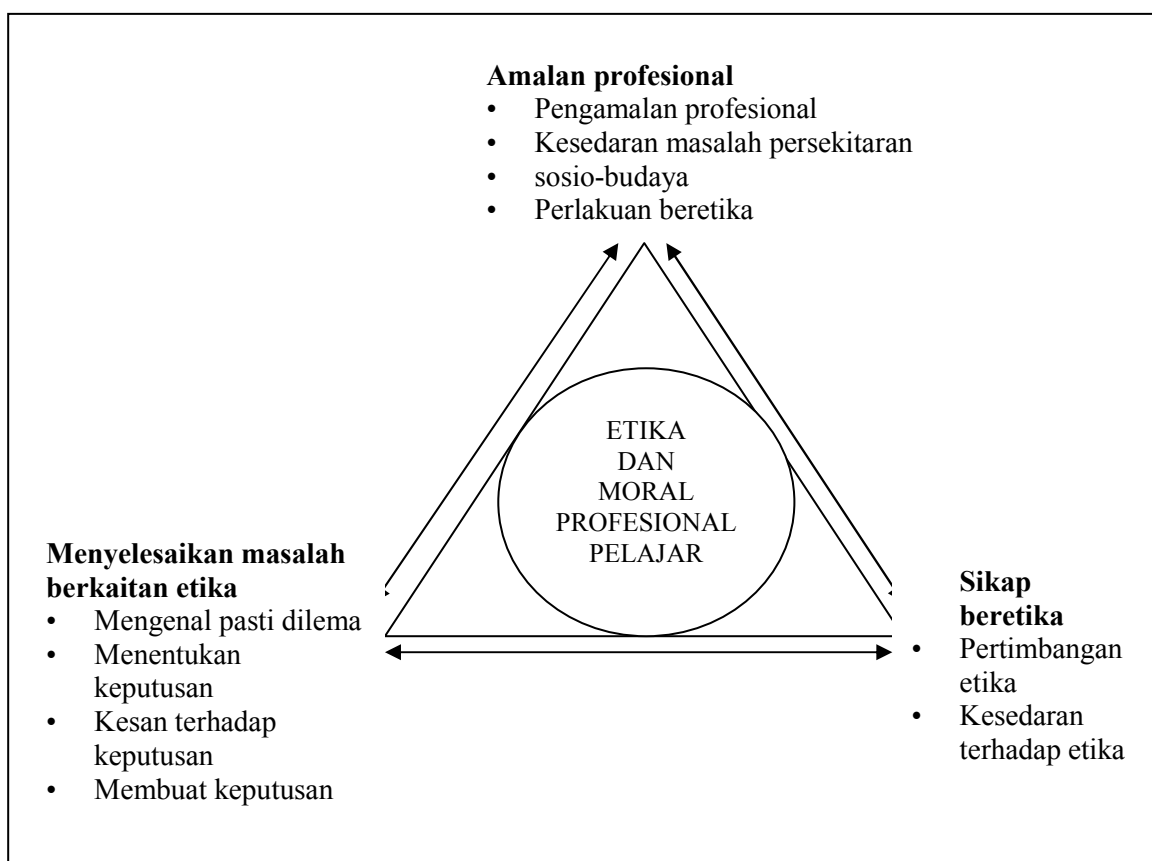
**Amalan profesional**
- Pengamalan profesional
- Kesedaran masalah persekitaran
- sosio-budaya
- Perlakuan beretika

ETIKA DAN MORAL PROFESIONAL PELAJAR

**Menyelesaikan masalah berkaitan etika**
- Mengenal pasti dilema
- Menentukan keputusan
- Kesan terhadap keputusan
- Membuat keputusan

**Sikap beretika**
- Pertimbangan etika
- Kesedaran terhadap etika